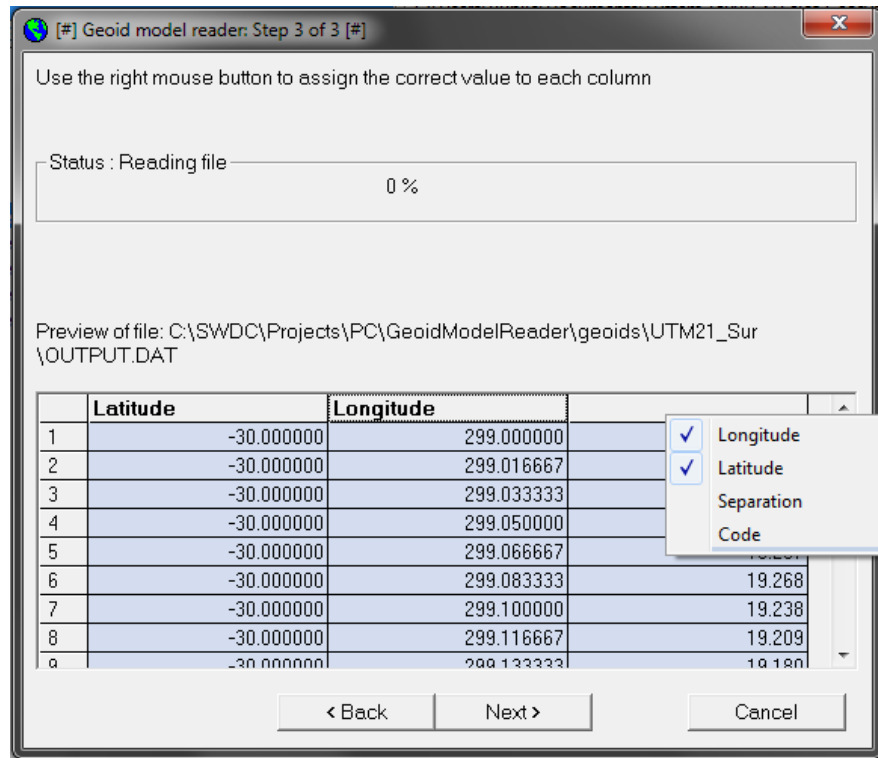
[#] Geoid model reader: Step 3 of 3 [#]

Use the right mouse button to assign the correct value to each column

Status : Reading file

0 %

Preview of file: C:\SWDC\Projects\PC\GeoidModelReader\geoids\UTM21_Sur\OUTPUT.DAT

| | Latitude | Longitude | |
|---|---|---|---|
| 1 | -30.000000 | 299.000000 | |
| 2 | -30.000000 | 299.016667 | |
| 3 | -30.000000 | 299.033333 | |
| 4 | -30.000000 | 299.050000 | |
| 5 | -30.000000 | 299.066667 | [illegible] |
| 6 | -30.000000 | 299.083333 | 19.268 |
| 7 | -30.000000 | 299.100000 | 19.238 |
| 8 | -30.000000 | 299.116667 | 19.209 |
| 9 | -30.000000 | 299.133333 | 19.180 |

✓ Longitude
✓ Latitude
Separation
Code

< Back
Next >
Cancel